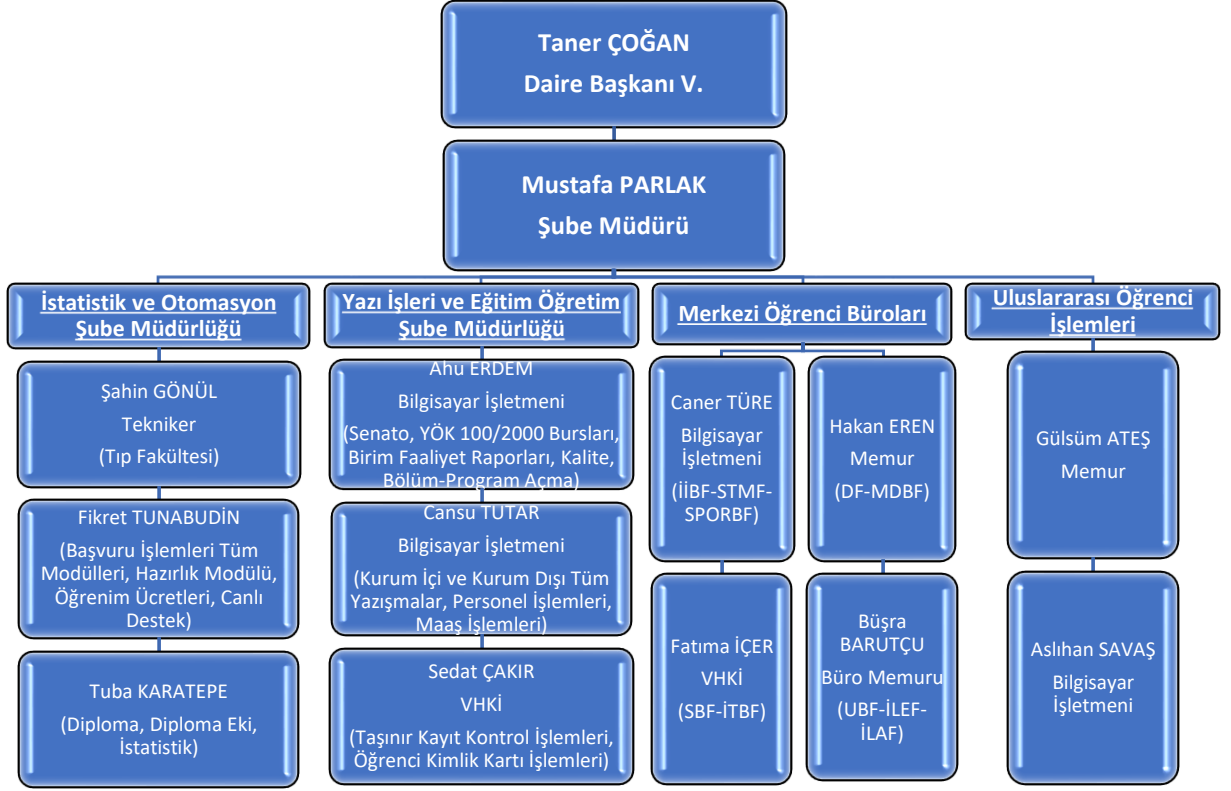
Taner ÇOĞAN
Daire Başkanı V.

Mustafa PARLAK
Şube Müdürü

İstatistik ve Otomasyon Şube Müdürlüğü

Şahin GÖNÜL
Tekniker
(Tıp Fakültesi)

Fikret TUNABUDİN
(Başvuru İşlemleri Tüm Modülleri, Hazırlık Modülü, Öğrenim Ücretleri, Canlı Destek)

Tuba KARATEPE
(Diploma, Diploma Eki, İstatistik)

Yazı İşleri ve Eğitim Öğretim Şube Müdürlüğü

Ahu ERDEM
Bilgisayar İşletmeni
(Senato, YÖK 100/2000 Bursları, Birim Faaliyet Raporları, Kalite, Bölüm-Program Açma)

Cansu TUTAR
Bilgisayar İşletmeni
(Kurum İçi ve Kurum Dışı Tüm Yazışmalar, Personel İşlemleri, Maaş İşlemleri)

Sedat ÇAKIR
VHKİ
(Taşınır Kayıt Kontrol İşlemleri, Öğrenci Kimlik Kartı İşlemleri)

Merkezi Öğrenci Büroları

Caner TÜRE
Bilgisayar İşletmeni
(İİBF-STMF-SPORBF)

Fatıma İÇER
VHKİ
(SBF-İTBF)

Hakan EREN
Memur
(DF-MDBF)

Büşra BARUTÇU
Büro Memuru
(UBF-İLEF-İLAF)

Uluslararası Öğrenci İşlemleri

Gülsüm ATEŞ
Memur

Aslıhan SAVAŞ
Bilgisayar İşletmeni